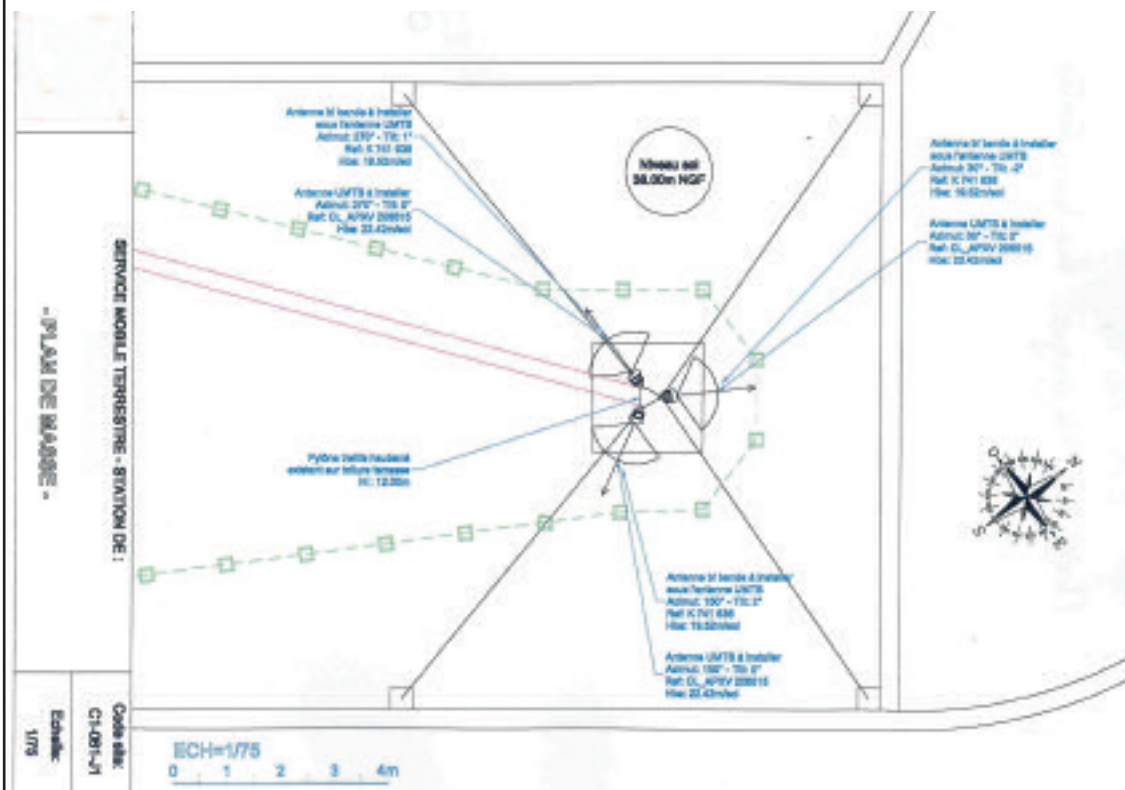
- PLAN DE MASSE -

SERVICE MOBILE TERRESTRE - STATION DE :

Code site: C1-081-J1

Echelle: 1/75

Antenne bi bande à installer sous l'antenne UMTS
Azimut: 270° - Tilt: 1°
Ref: K 741 636
Hba: 19.50m/sol

Antenne UMTS à installer
Azimut: 270° - Tilt: 0°
Ref: DL_APXV 206015
Hba: 20.43m/sol

Niveau sol
38.00m NGF

Antenne bi bande à installer sous l'antenne UMTS
Azimut: 30° - Tilt: -2°
Ref: K 741 636
Hba: 19.50m/sol

Antenne UMTS à installer
Azimut: 30° - Tilt: 0°
Ref: DL_APXV 206015
Hba: 20.43m/sol

Pylône treillis haubané existant sur toiture terrasse
H: 12.00m

Antenne bi bande à installer sous l'antenne UMTS
Azimut: 150° - Tilt: 2°
Ref: K 741 636
Hba: 19.50m/sol

Antenne UMTS à installer
Azimut: 150° - Tilt: 0°
Ref: DL_APXV 206015
Hba: 20.43m/sol

N O S E

ECH=1/75
0 1 2 3 4m